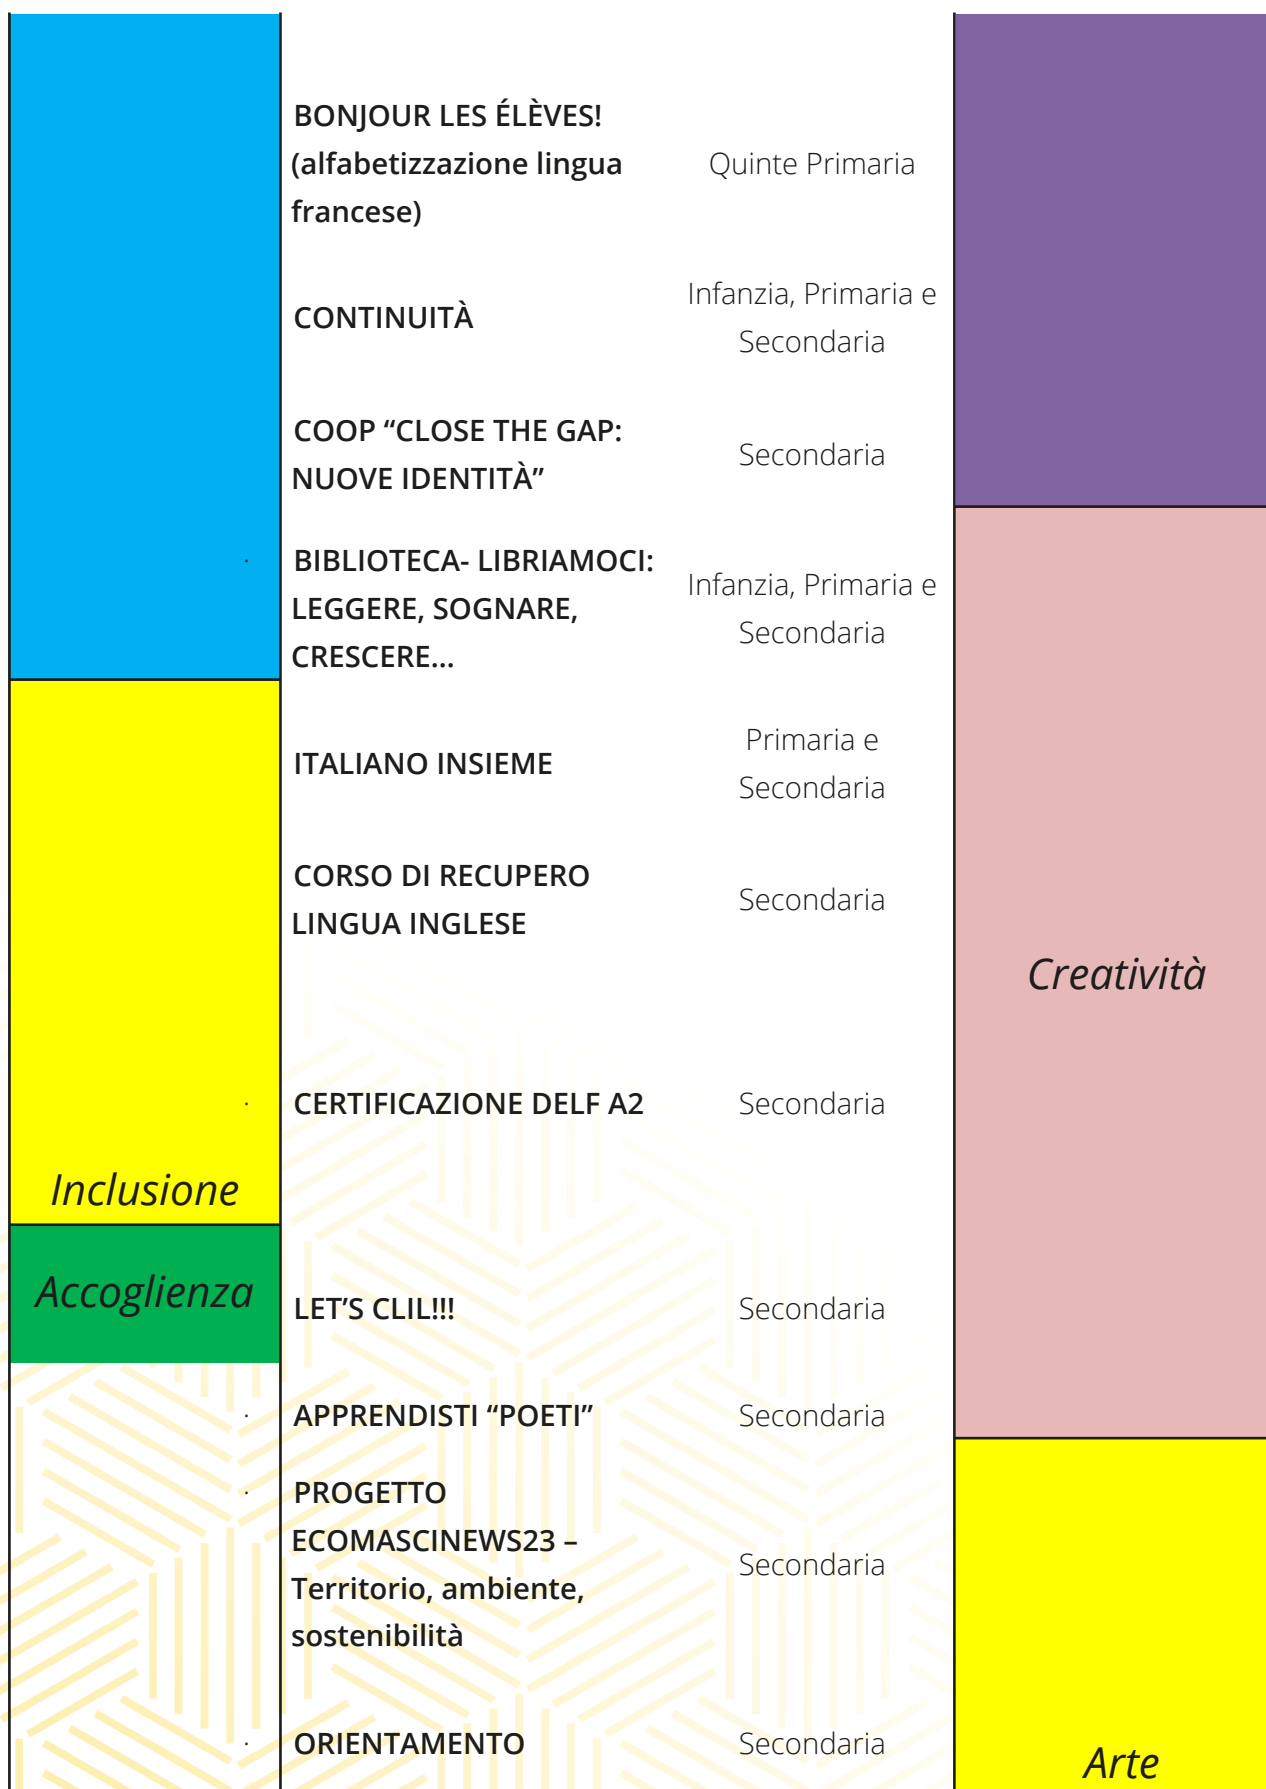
BONJOUR LES ÉLÈVES! (alfabetizzazione lingua francese) — Quinte Primaria

CONTINUITÀ — Infanzia, Primaria e Secondaria

COOP “CLOSE THE GAP: NUOVE IDENTITÀ” — Secondaria

BIBLIOTECA- LIBRIAMOCI: LEGGERE, SOGNARE, CRESCERE... — Infanzia, Primaria e Secondaria

ITALIANO INSIEME — Primaria e Secondaria

CORSO DI RECUPERO LINGUA INGLESE — Secondaria

Creatività

CERTIFICAZIONE DELF A2 — Secondaria

Inclusione

Accoglienza

LET’S CLIL!!! — Secondaria

APPRENDISTI “POETI” — Secondaria

PROGETTO ECOMASCINEWS23 – Territorio, ambiente, sostenibilità — Secondaria

ORIENTAMENTO — Secondaria

Arte